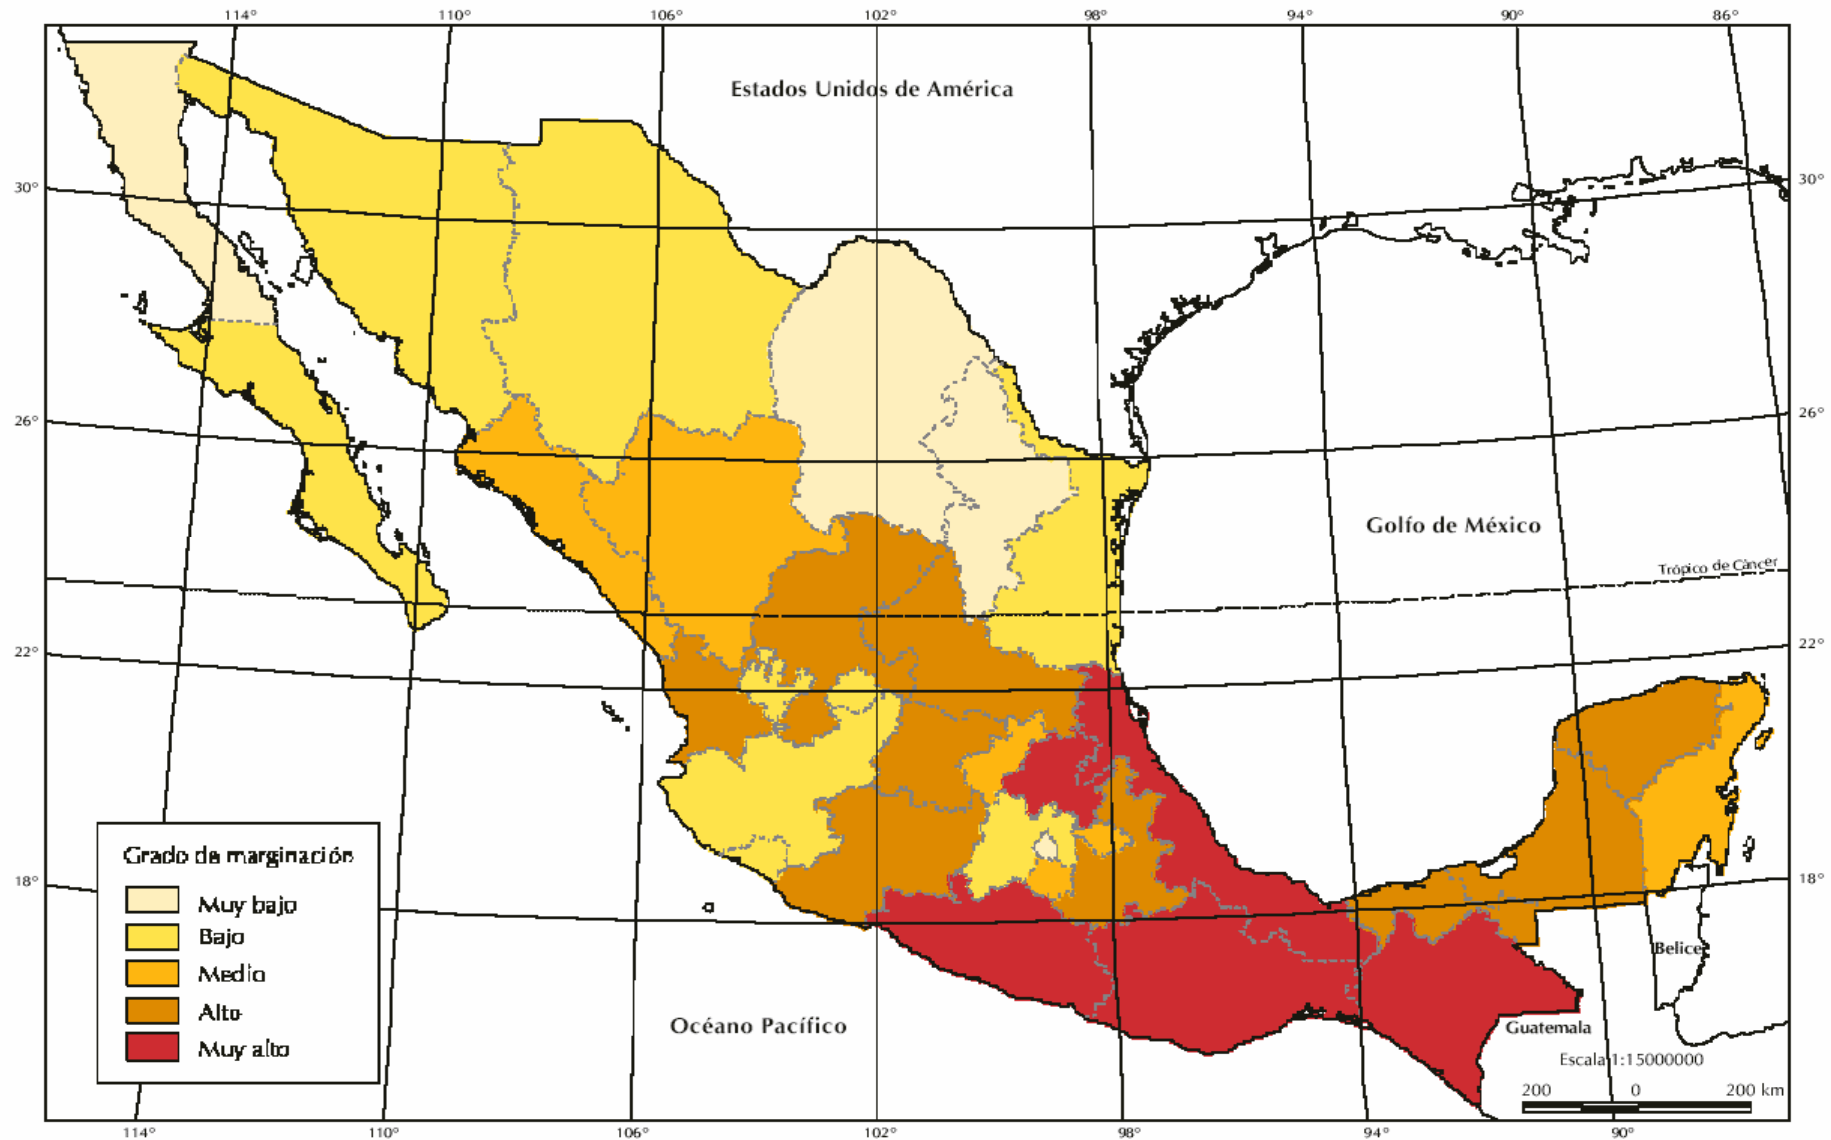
114° 110° 106° 102° 98° 94° 90° 86°

Estados Unidos de América

30° 26° 22° 18°

30° 26° 22° 18°

Golfo de México

Trópico de Cáncer

Grado de marginación
Muy bajo
Bajo
Medio
Alto
Muy alto

Océano Pacífico

Belice

Guatemala

Escala 1:15000000
200 0 200 km

114° 110° 106° 102° 98° 94° 90°